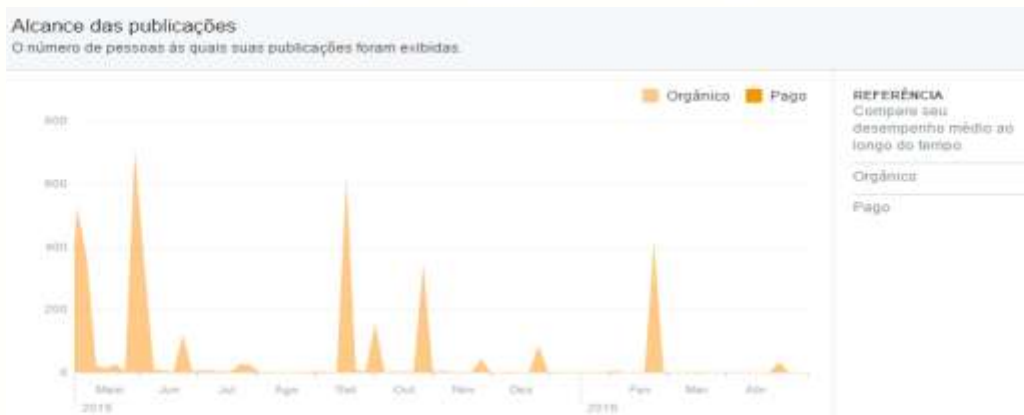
Alcance das publicações
O número de pessoas às quais suas publicações foram exibidas.

Orgânico Pago

REFERÊNCIA
Compare seu desempenho médio ao longo do tempo

Orgânico

Pago

800
600
400
200
0

Maio Jun Jul Ago Set Out Nov Dez Fev Mar Abr
2015 2016